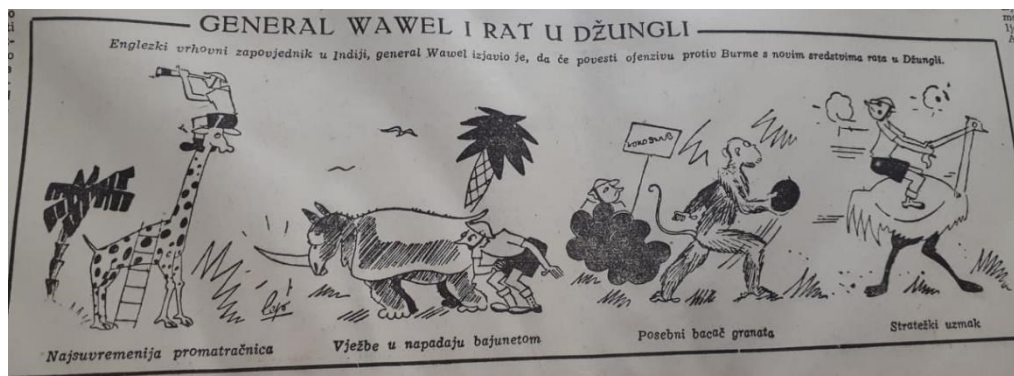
GENERAL WAWEL I RAT U DŽUNGLI

Englezki vrhovni zapovjednik u Indiji, general Wawel izjavio je, da će povesti ofenzivu protiv Burme s novim sredstvima rata u Džungli.

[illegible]

Najsuvremenija promatračnica

Vježbe u napadaju bajunetom

Posebni bacač granata

Strategijski uzmak